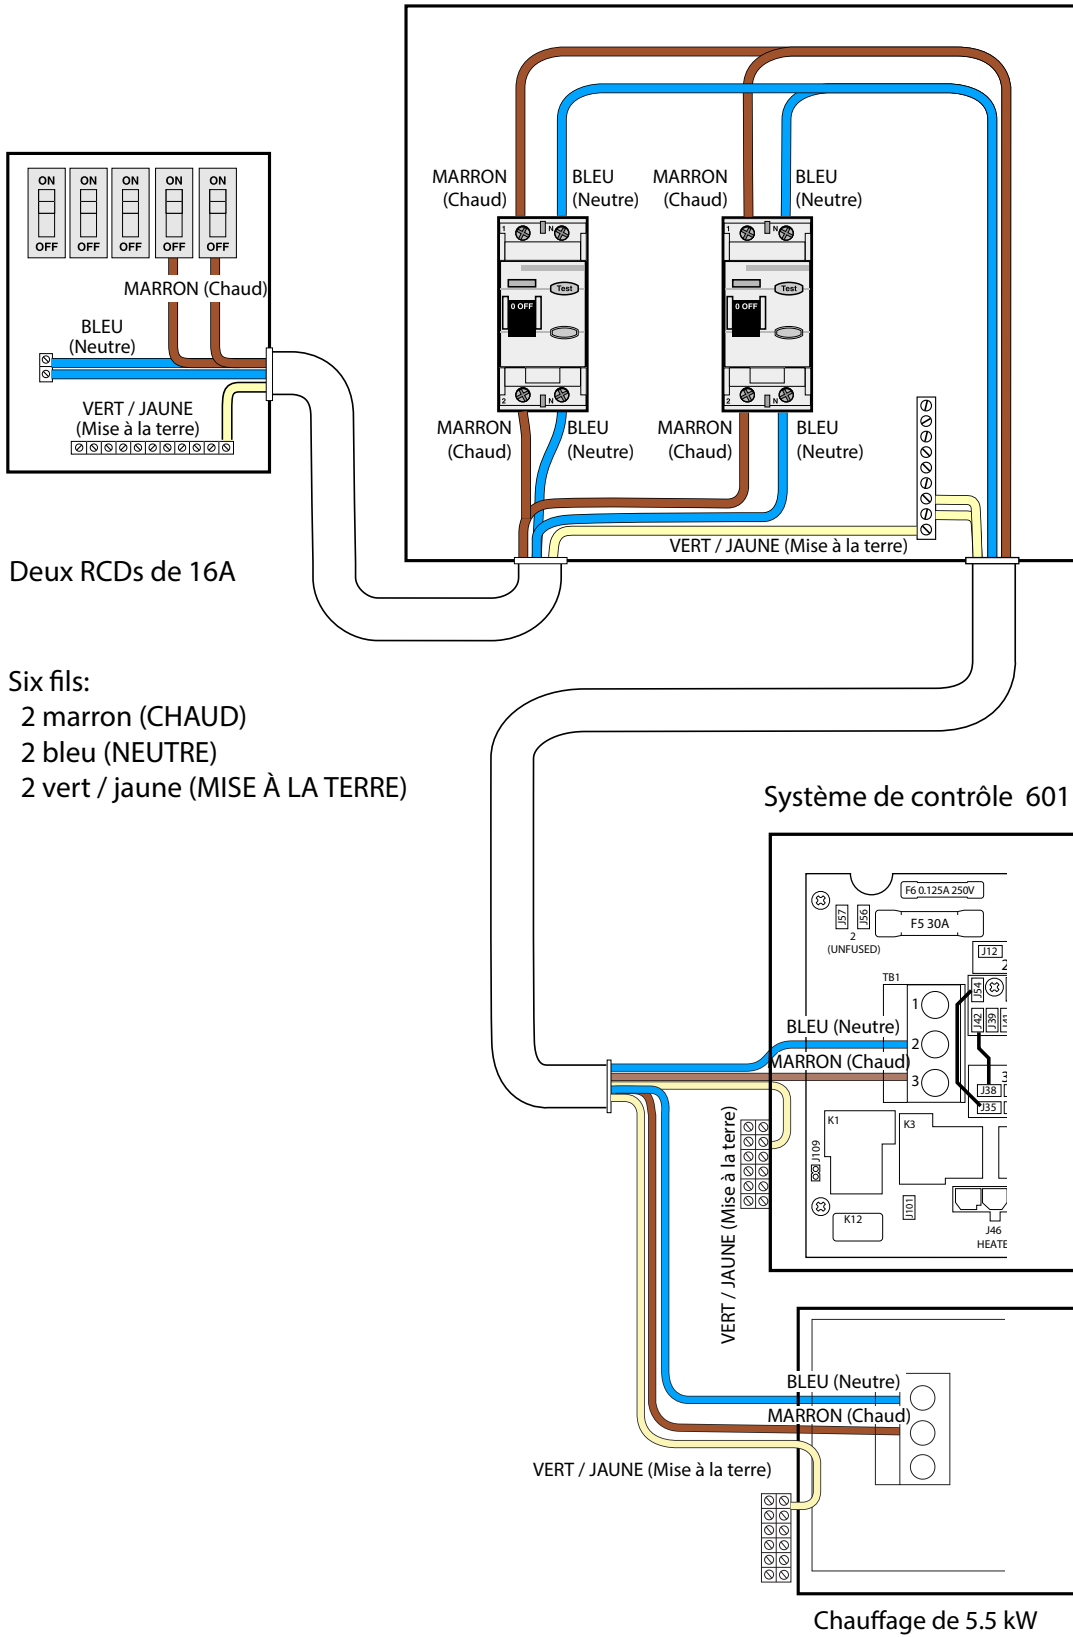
ON ON ON ON ON
OFF OFF OFF OFF OFF
MARRON (Chaud)
BLEU (Neutre)
VERT / JAUNE (Mise à la terre)

Deux RCDs de 16A

Six fils:
2 marron (CHAUD)
2 bleu (NEUTRE)
2 vert / jaune (MISE À LA TERRE)

MARRON (Chaud)
BLEU (Neutre)
MARRON (Chaud)
BLEU (Neutre)
Test
0 OFF
Test
0 OFF
MARRON (Chaud)
BLEU (Neutre)
MARRON (Chaud)
BLEU (Neutre)
VERT / JAUNE (Mise à la terre)

Système de contrôle 601

F6 0.125A 250V
J57 J56
F5 30A
2 (UNFUSED)
J12
TB1
J54
J42 J39
BLEU (Neutre) 1
2
MARRON (Chaud) 3
J38
J35
K1
K3
J109
J101
K12
J46 HEATE
VERT / JAUNE (Mise à la terre)

BLEU (Neutre)
MARRON (Chaud)
VERT / JAUNE (Mise à la terre)

Chauffage de 5.5 kW